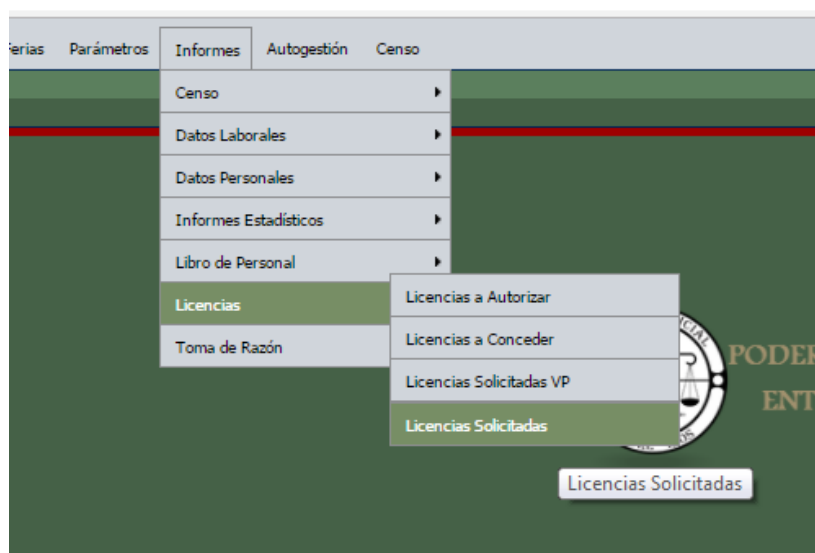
Ferias Parámetros Informes Autogestión Censo

Censo
Datos Laborales
Datos Personales
Informes Estadísticos
Libro de Personal
Licencias
Toma de Razón

Licencias a Autorizar
Licencias a Conceder
Licencias Solicitadas VP
Licencias Solicitadas

PODER
ENT

Licencias Solicitadas